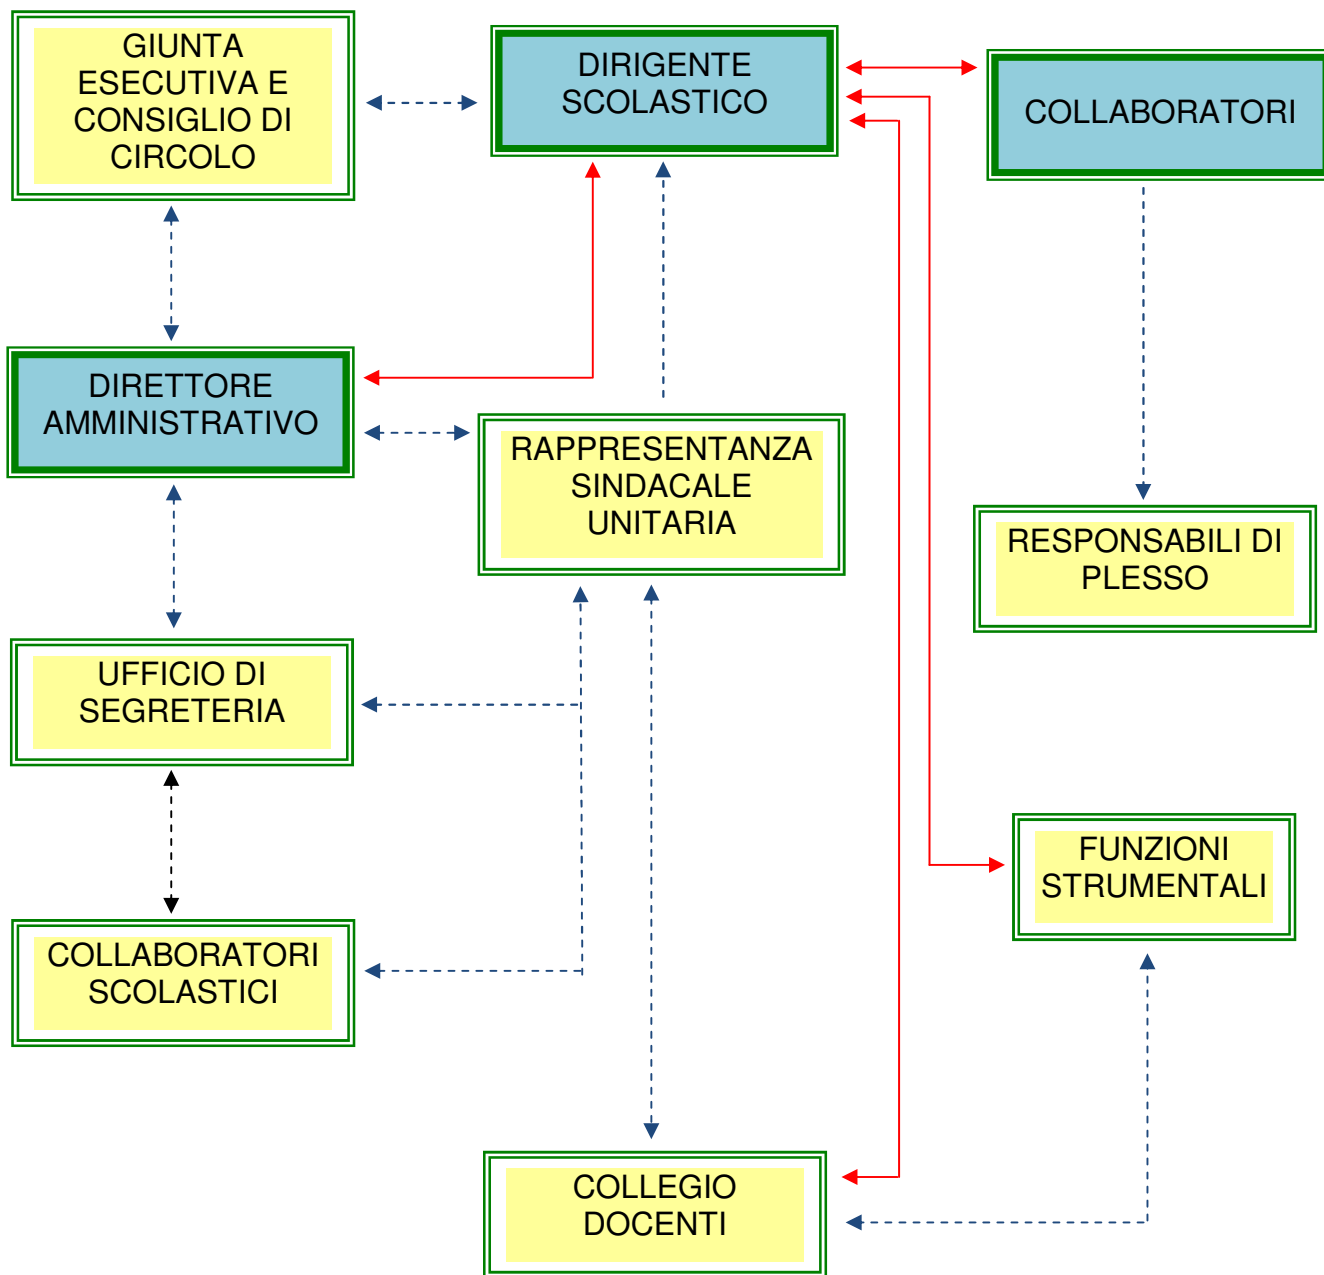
GIUNTA ESECUTIVA E CONSIGLIO DI CIRCOLO

DIRIGENTE SCOLASTICO

COLLABORATORI

DIRETTORE AMMINISTRATIVO

RAPPRESENTANZA SINDACALE UNITARIA

RESPONSABILI DI PLESSO

UFFICIO DI SEGRETERIA

FUNZIONI STRUMENTALI

COLLABORATORI SCOLASTICI

COLLEGIO DOCENTI